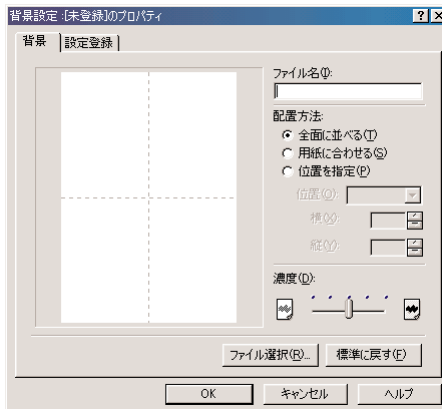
背景設定 :[未登録]のプロパティ

?

×

背景

設定登録

ファイル名(I):

配置方法:

全面に並べる(T)

用紙に合わせる(S)

位置を指定(P)

位置(O):

横(X):

縦(Y):

濃度(D):

ファイル選択(R)...

標準に戻す(F)

OK

キャンセル

ヘルプ